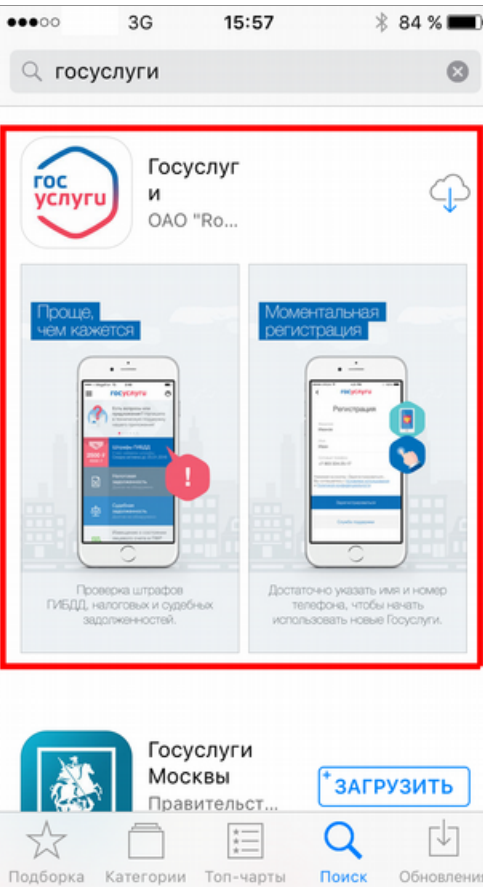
●●●○○ 3G 15:57 84 %

госуслуги

гос услуги

Госуслуги

ОАО "Ro...

Проще, чем кажется

госуслуги

Штрафы ГИБДД

Налоговые задолженности

Судебные задолженности

Проверка штрафов ГИБДД, налоговых и судебных задолженностей.

Моментальная регистрация

госуслуги

Регистрация

Достаточно указать имя и номер телефона, чтобы начать использовать новые Госуслуги.

Госуслуги Москвы

Правительст...

ЗАГРУЗИТЬ

Подборка Категории Топ-чарты Поиск Обновления